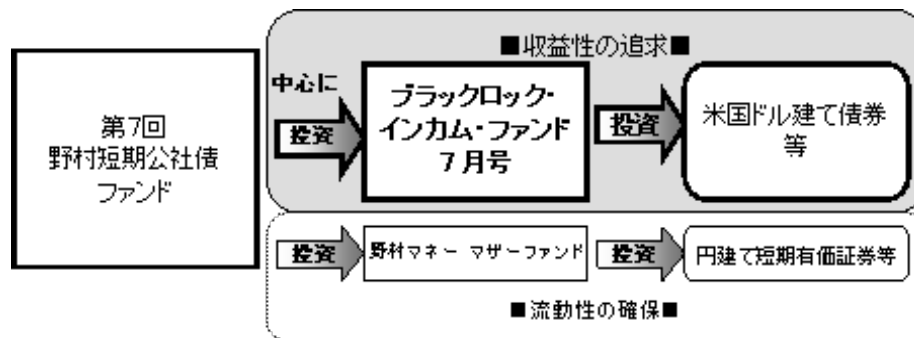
第7回
野村短期公社債
ファンド

■収益性の追求■

中心に

投資

ブラックロック・
インカム・ファンド
7月号

投資

米国ドル建て債券
等

投資

野村マネー マザーファンド

投資

円建て短期有価証券等

■流動性の確保■